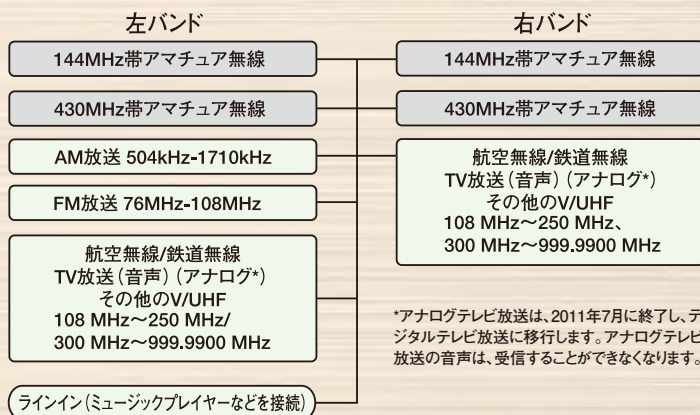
左バンド

144MHz帯アマチュア無線

430MHz帯アマチュア無線

AM放送 504kHz-1710kHz

FM放送 76MHz-108MHz

航空無線/鉄道無線
TV放送(音声) (アナログ*)
その他のV/UHF
108 MHz～250 MHz/
300 MHz～999.9900 MHz

ラインイン(ミュージックプレイヤーなどを接続)

右バンド

144MHz帯アマチュア無線

430MHz帯アマチュア無線

航空無線/鉄道無線
TV放送(音声) (アナログ*)
その他のV/UHF
108 MHz～250 MHz、
300 MHz～999.9900 MHz

*アナログテレビ放送は、2011年7月に終了し、デジタルテレビ放送に移行します。アナログテレビ放送の音声は、受信することができなくなります。